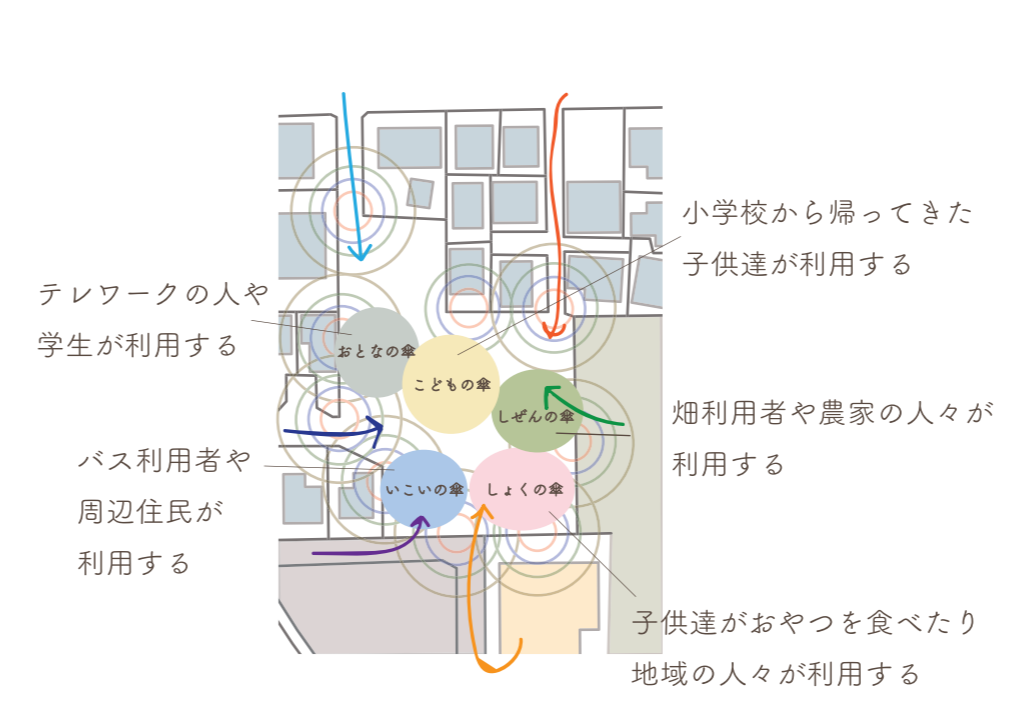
小学校から帰ってきた
子供達が利用する

テレワークの人や
学生が利用する

おとなの傘

こどもの傘

しぜんの傘

畑利用者や農家の人々が
利用する

バス利用者や
周辺住民が
利用する

いこいの傘

しょくの傘

子供達がおやつを食べたり
地域の人々が利用する